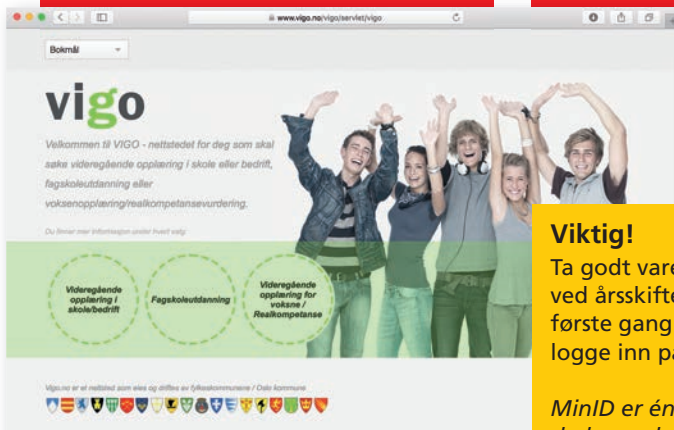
www.vigo.no/vigo/servlet/vigo

Bokmål

vigo

Velkommen til VIGO - nettstedet for deg som skal søke videregående opplæring i skole eller bedrift, fagskoleutdanning eller voksenopplæring/realkompetansevurdering.

Du finner mer informasjon under hvert valg.

Videregående opplæring i skole/bedrift

Fagskoleutdanning

Videregående opplæring for voksne / Realkompetanse

Vigo.no er et nettsted som eies og driftes av fylkeskommunene / Oslo kommune

Viktig!
Ta godt vare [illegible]
ved årsskifte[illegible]
første gang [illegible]
logge inn pa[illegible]

MinID er én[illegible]
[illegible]